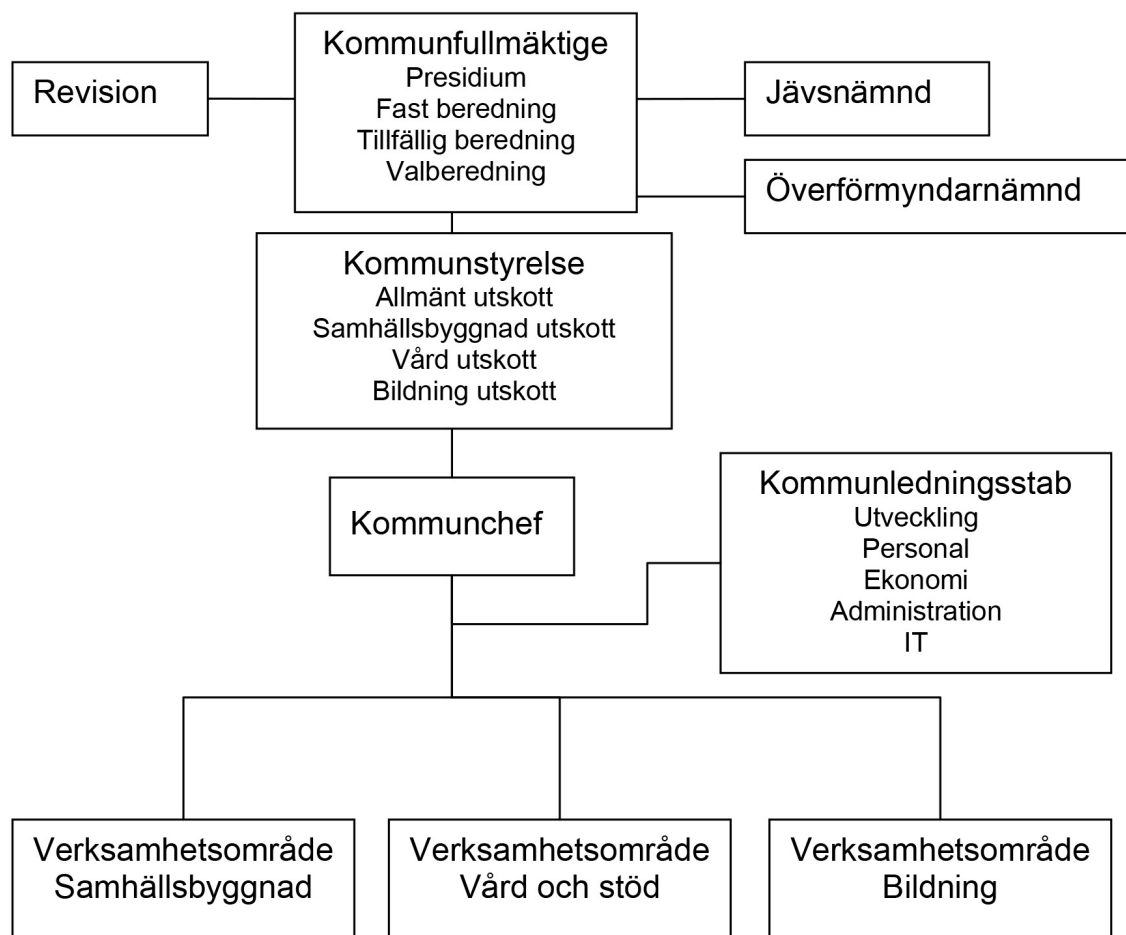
Revision

Kommunfullmäktige
Presidium
Fast beredning
Tillfällig beredning
Valberedning

Jävsnämnd

Överförmyndarnämnd

Kommunstyrelse
Allmänt utskott
Samhällsbyggnad utskott
Vård utskott
Bildning utskott

Kommunchef

Kommunledningsstab
Utveckling
Personal
Ekonomi
Administration
IT

Verksamhetsområde
Samhällsbyggnad

Verksamhetsområde
Vård och stöd

Verksamhetsområde
Bildning